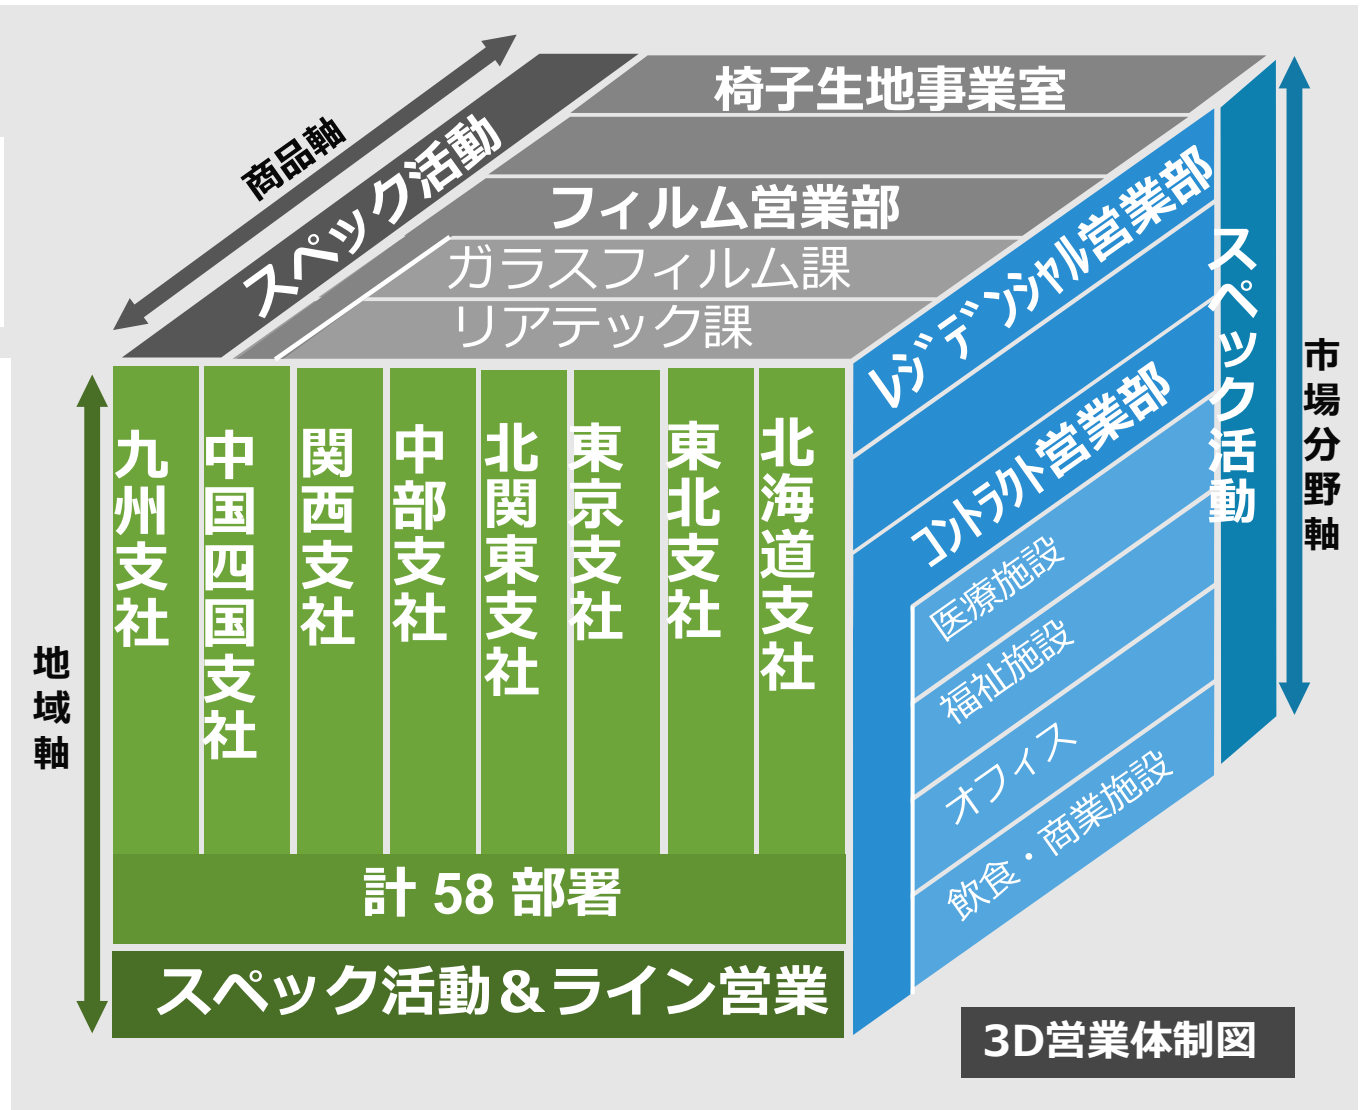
商品軸

スペック活動

椅子生地事業室

フィルム営業部

ガラスフィルム課

リアテック課

レジデンシャル営業部

コントラクト営業部

医療施設

福祉施設

オフィス

飲食・商業施設

スペック活動

市場分野軸

地域軸

九州支社

中国四国支社

関西支社

中部支社

北関東支社

東京支社

東北支社

北海道支社

計 58 部署

スペック活動＆ライン営業

3D営業体制図